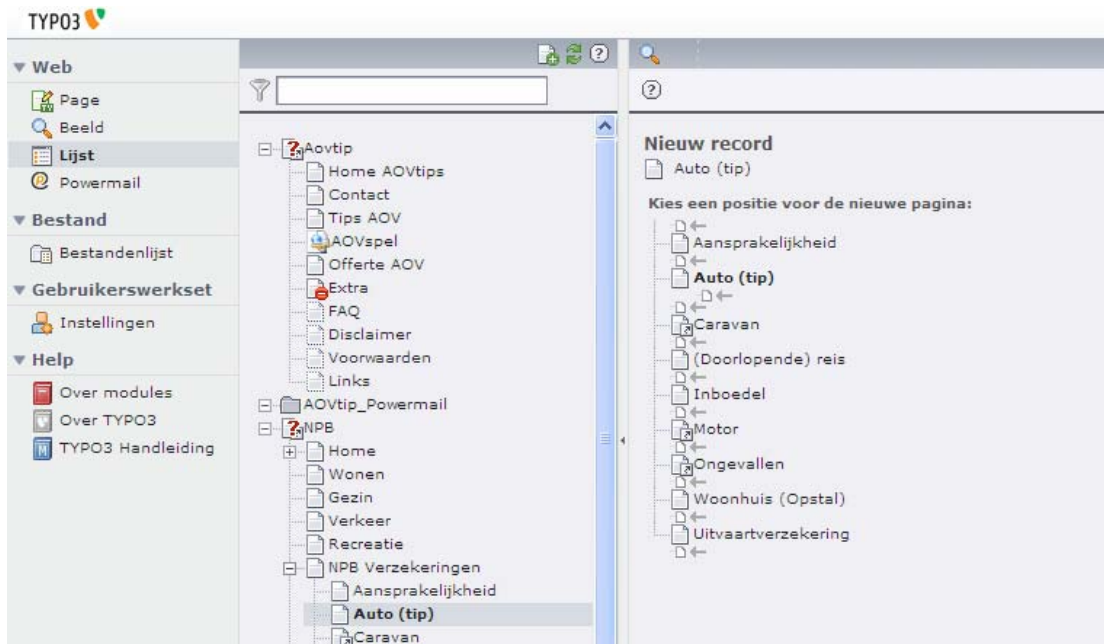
TYPO3

Web
Page
Beeld
Lijst
Powermail
Bestand
Bestandenlijst
Gebruikerswerkset
Instellingen
Help
Over modules
Over TYPO3
TYPO3 Handleiding

Aovtip
Home AOVtips
Contact
Tips AOV
AOVspel
Offerte AOV
Extra
FAQ
Disclaimer
Voorwaarden
Links
AOVtip_Powermail
NPB
Home
Wonen
Gezin
Verkeer
Recreatie
NPB Verzekeringen
Aansprakelijkheid
Auto (tip)
Caravan

Nieuw record
Auto (tip)
Kies een positie voor de nieuwe pagina:
Aansprakelijkheid
Auto (tip)
Caravan
(Doorlopende) reis
Inboedel
Motor
Ongevallen
Woonhuis (Opstal)
Uitvaartverzekering